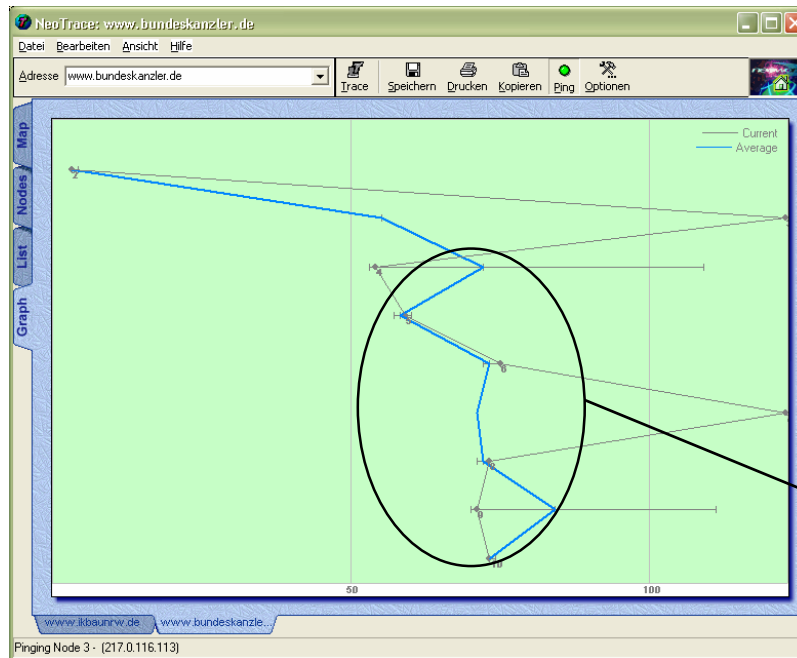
NeoTrace: www.bundeskanzler.de

Datei Bearbeiten Ansicht Hilfe

Adresse www.bundeskanzler.de

Trace Speichern Drucken Kopieren Ping Optionen

Map
Nodes
List
Graph

Current
Average

2
4
5
6
8
9
10

50
100

www.ikbaunrw.de
www.bundeskanzle...

Pinging Node 3 - (217.0.116.113)